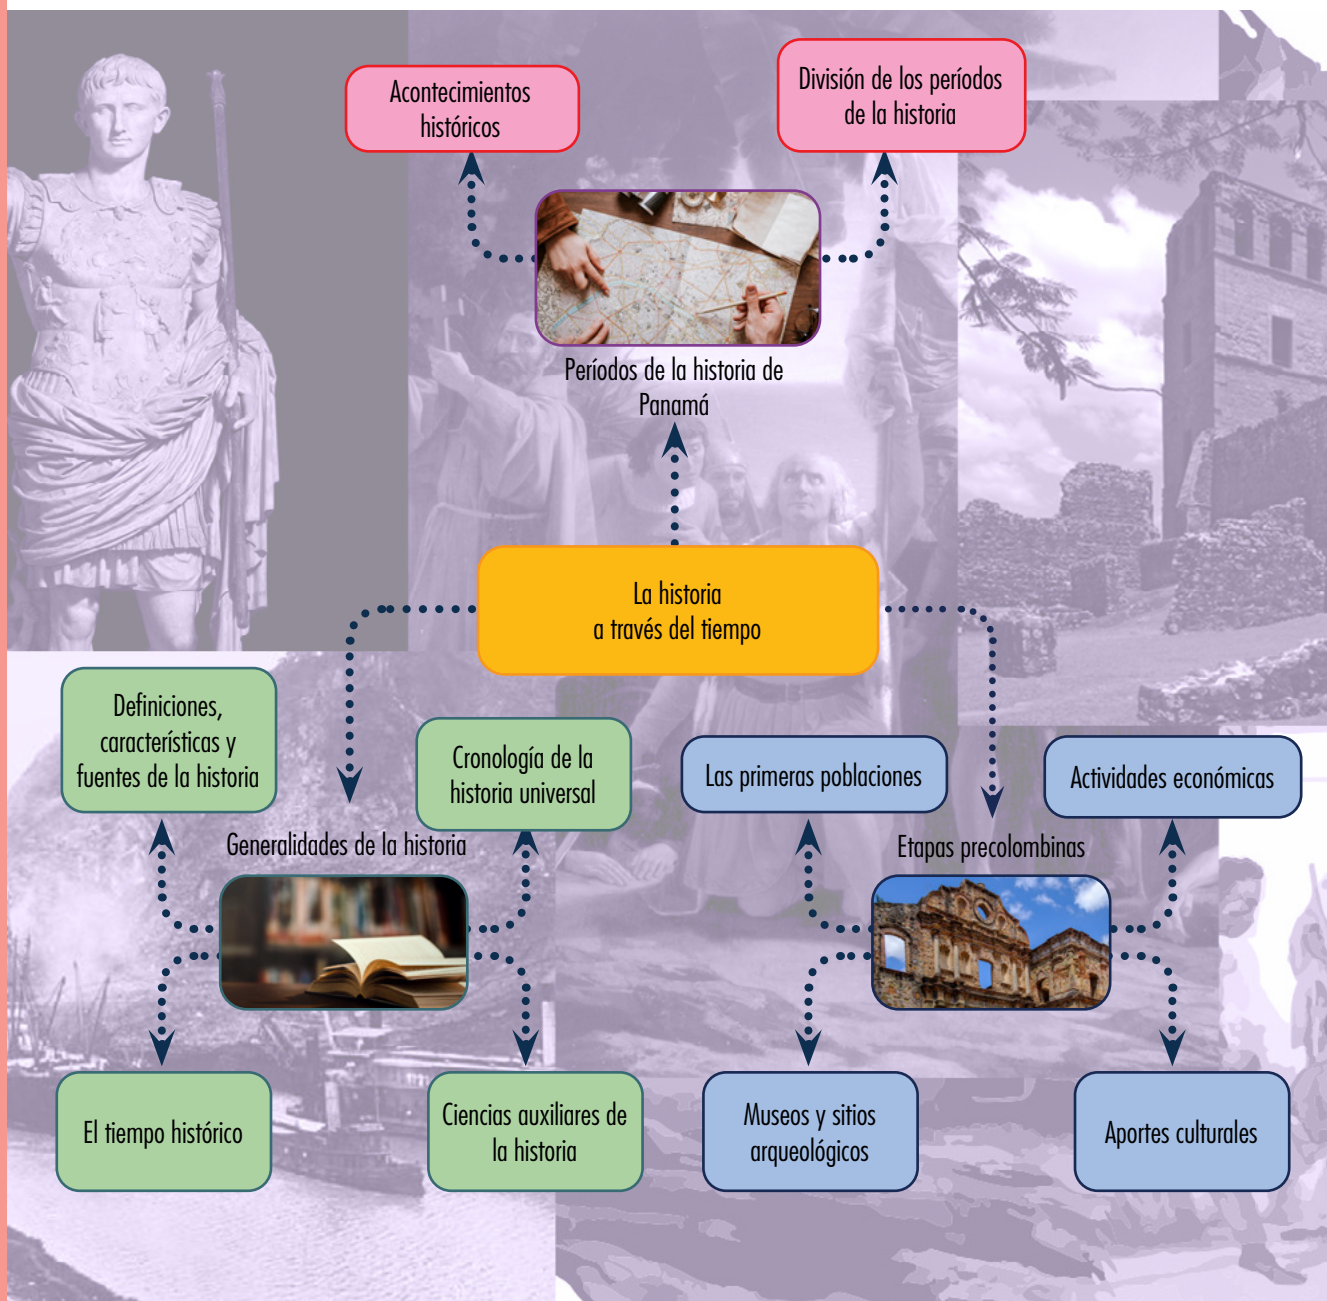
Acontecimientos históricos

División de los períodos de la historia

Períodos de la historia de Panamá

La historia a través del tiempo

Definiciones, características y fuentes de la historia

Cronología de la historia universal

Generalidades de la historia

El tiempo histórico

Ciencias auxiliares de la historia

Las primeras poblaciones

Actividades económicas

Etapas precolombinas

Museos y sitios arqueológicos

Aportes culturales